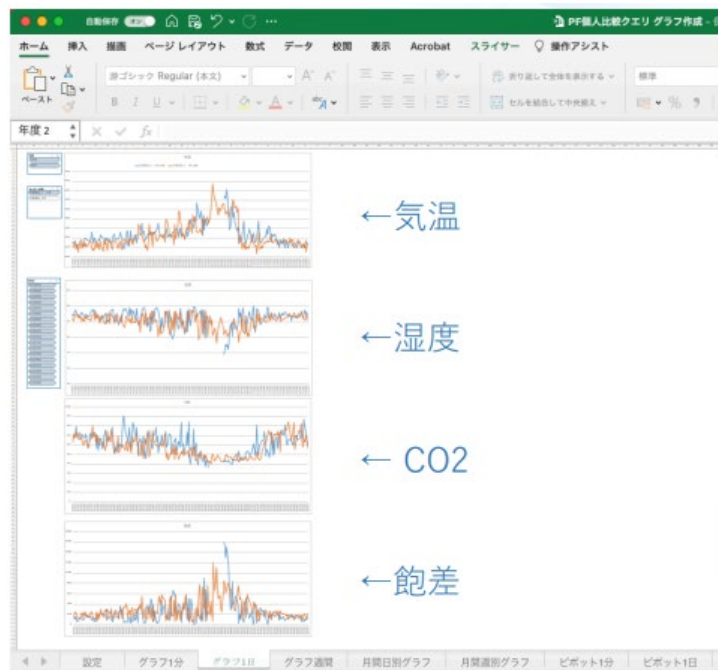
自動保存 オフ

PF個人比較クエリ グラフ作成

ホーム 挿入 描画 ページレイアウト 数式 データ 校閲 表示 Acrobat スライサー 操作アシスト

ペースト

游ゴシック Regular (本文)

折り返して全体を表示する

セルを結合して中央揃え

標準

年度2

←気温

←湿度

← CO2

←飽差

設定 グラフ1分 グラフ1日 グラフ週間 月間日別グラフ 月間週別グラフ ピボット1分 ピボット1日